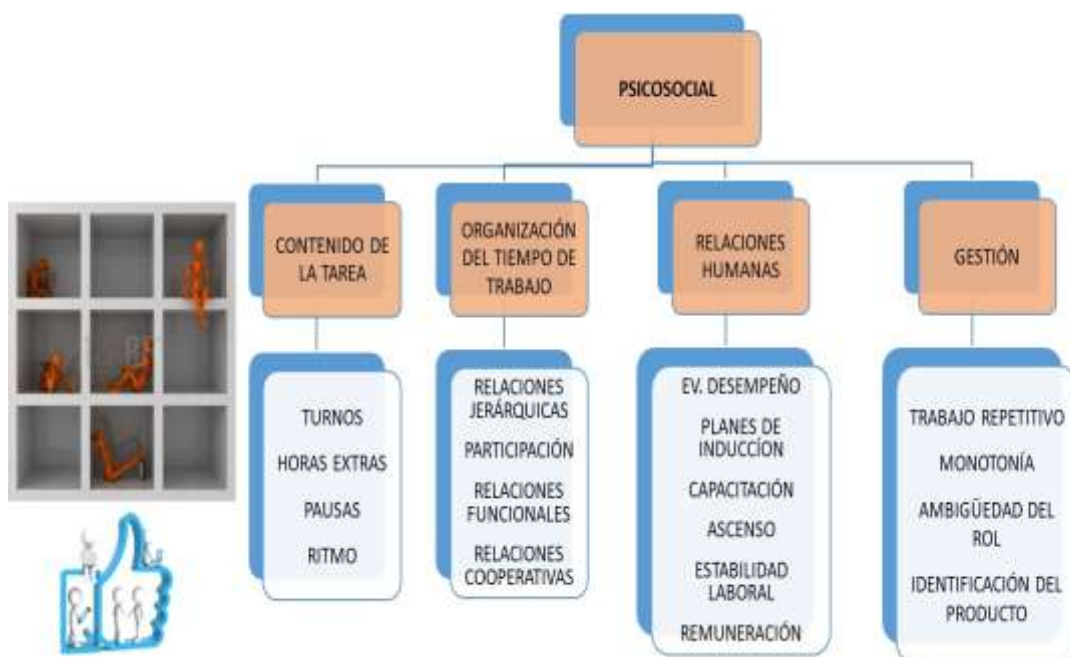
PSICOSOCIAL

CONTENIDO DE LA TAREA

TURNOS
HORAS EXTRAS
PAUSAS
RITMO

ORGANIZACIÓN DEL TIEMPO DE TRABAJO

RELACIONES JERÁRQUICAS
PARTICIPACIÓN
RELACIONES FUNCIONALES
RELACIONES COOPERATIVAS

RELACIONES HUMANAS

EV. DESEMPEÑO
PLANES DE INDUCCÍON
CAPACITACIÓN
ASCENSO
ESTABILIDAD LABORAL
REMUNERACIÓN

GESTIÓN

TRABAJO REPETITIVO
MONOTONÍA
AMBIGÜEDAD DEL ROL
IDENTIFICACIÓN DEL PRODUCTO